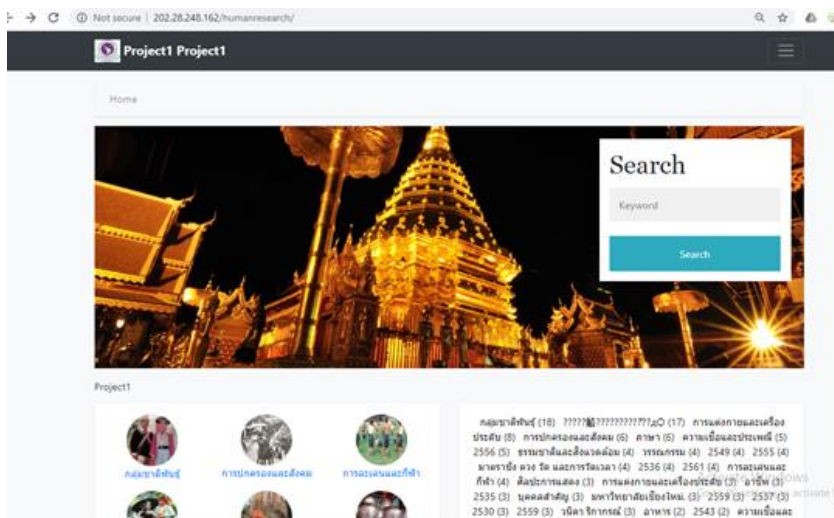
Not secure | 202.28.248.162/humanresearch/

Project1 Project1

Home

Search

Keyword

Search

Project1

กลุ่มชาติพันธุ์

การปกครองและสังคม

การละเล่นและกีฬา

กลุ่มชาติพันธุ์ (18) ?????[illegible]??????????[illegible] (17) การแต่งกายและเครื่องประดับ (8) การปกครองและสังคม (6) ภาษา (6) ความเชื่อและประเพณี (5) 2556 (5) ธรรมชาติและสิ่งแวดล้อม (4) วรรณกรรม (4) 2549 (4) 2555 (4) มาตราชั่ง ตวง วัด และการวัดเวลา (4) 2536 (4) 2561 (4) การละเล่นและกีฬา (4) ศิลปะการแสดง (3) การแต่งกายและเครื่องประดับ (3) อาชีพ (3) 2535 (3) บุคคลสำคัญ (3) มหาวิทยาลัยเชียงใหม่ (3) 2559 (3) 2537 (3) 2530 (3) 2559 (3) วนิดา รักการณ์ (3) อาหาร (2) 2543 (2) ความเชื่อและ